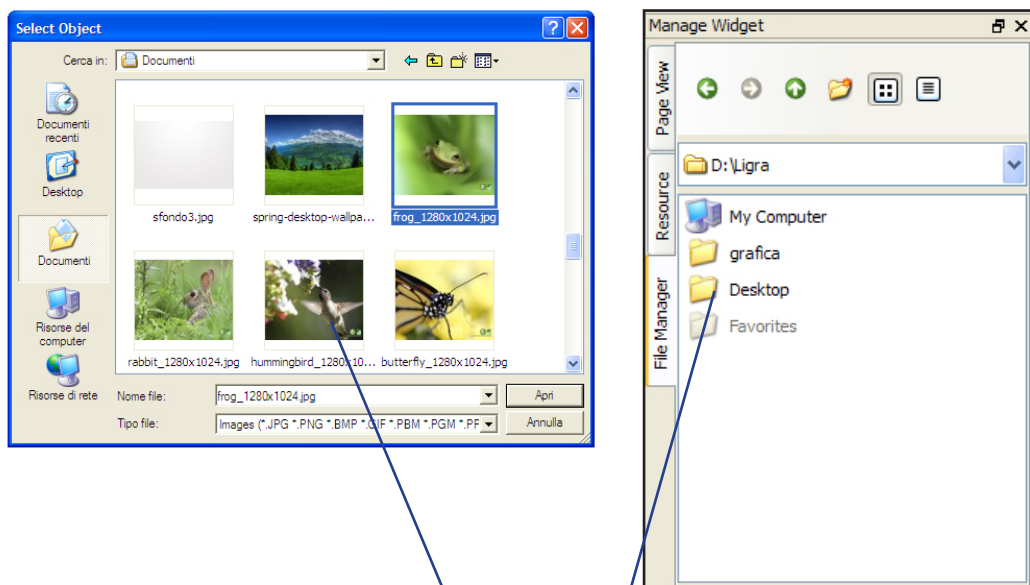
Select Object

Cerca in: Documenti

Documenti recenti

Desktop

Documenti

Risorse del computer

Risorse di rete

sfondo3.jpg

spring-desktop-wallpa...

frog_1280x1024.jpg

rabbit_1280x1024.jpg

hummingbird_1280x10...

butterfly_1280x1024.jpg

Nome file: frog_1280x1024.jpg

Apri

Tipo file: Images (*.JPG *.PNG *.BMP *.GIF *.PBM *.PGM *.PF

Annulla

Manage Widget

Page View

Resource

File Manager

D:\Ligra

My Computer

grafica

Desktop

Favorites